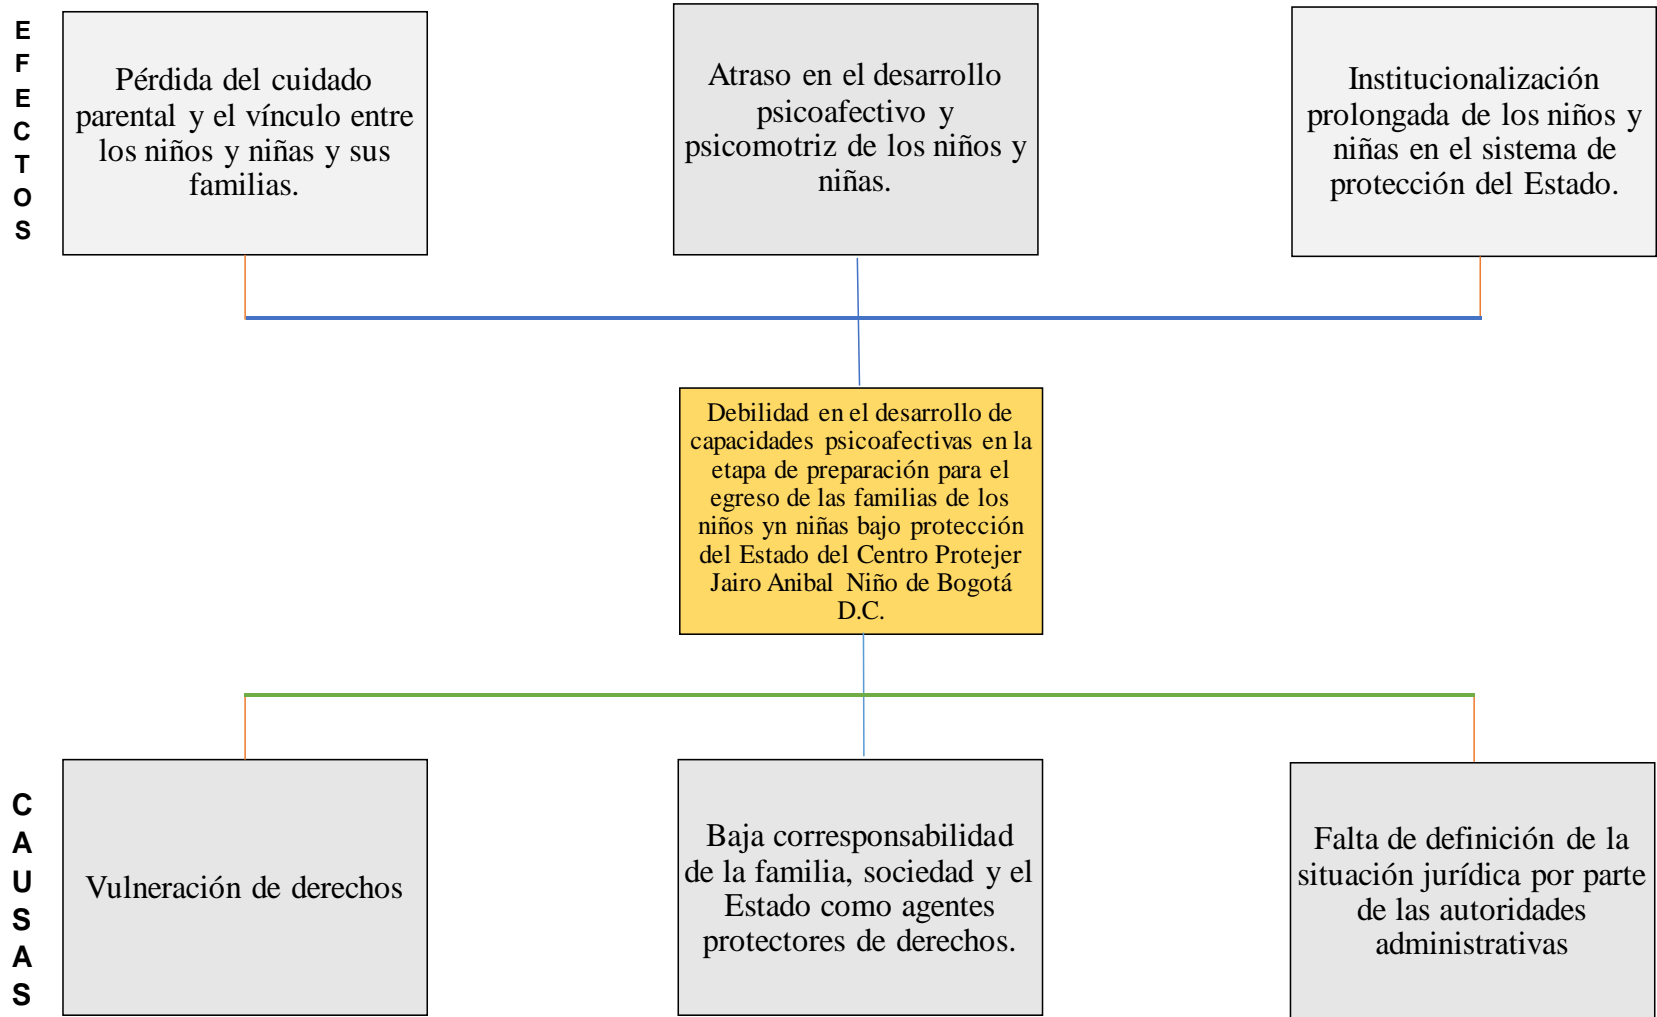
EFECTOS

Pérdida del cuidado parental y el vínculo entre los niños y niñas y sus familias.

Atraso en el desarrollo psicoafectivo y psicomotriz de los niños y niñas.

Institucionalización prolongada de los niños y niñas en el sistema de protección del Estado.

Debilidad en el desarrollo de capacidades psicoafectivas en la etapa de preparación para el egreso de las familias de los niños yn niñas bajo protección del Estado del Centro Protejer Jairo Anibal Niño de Bogotá D.C.

CAUSAS

Vulneración de derechos

Baja corresponsabilidad de la familia, sociedad y el Estado como agentes protectores de derechos.

Falta de definición de la situación jurídica por parte de las autoridades administrativas